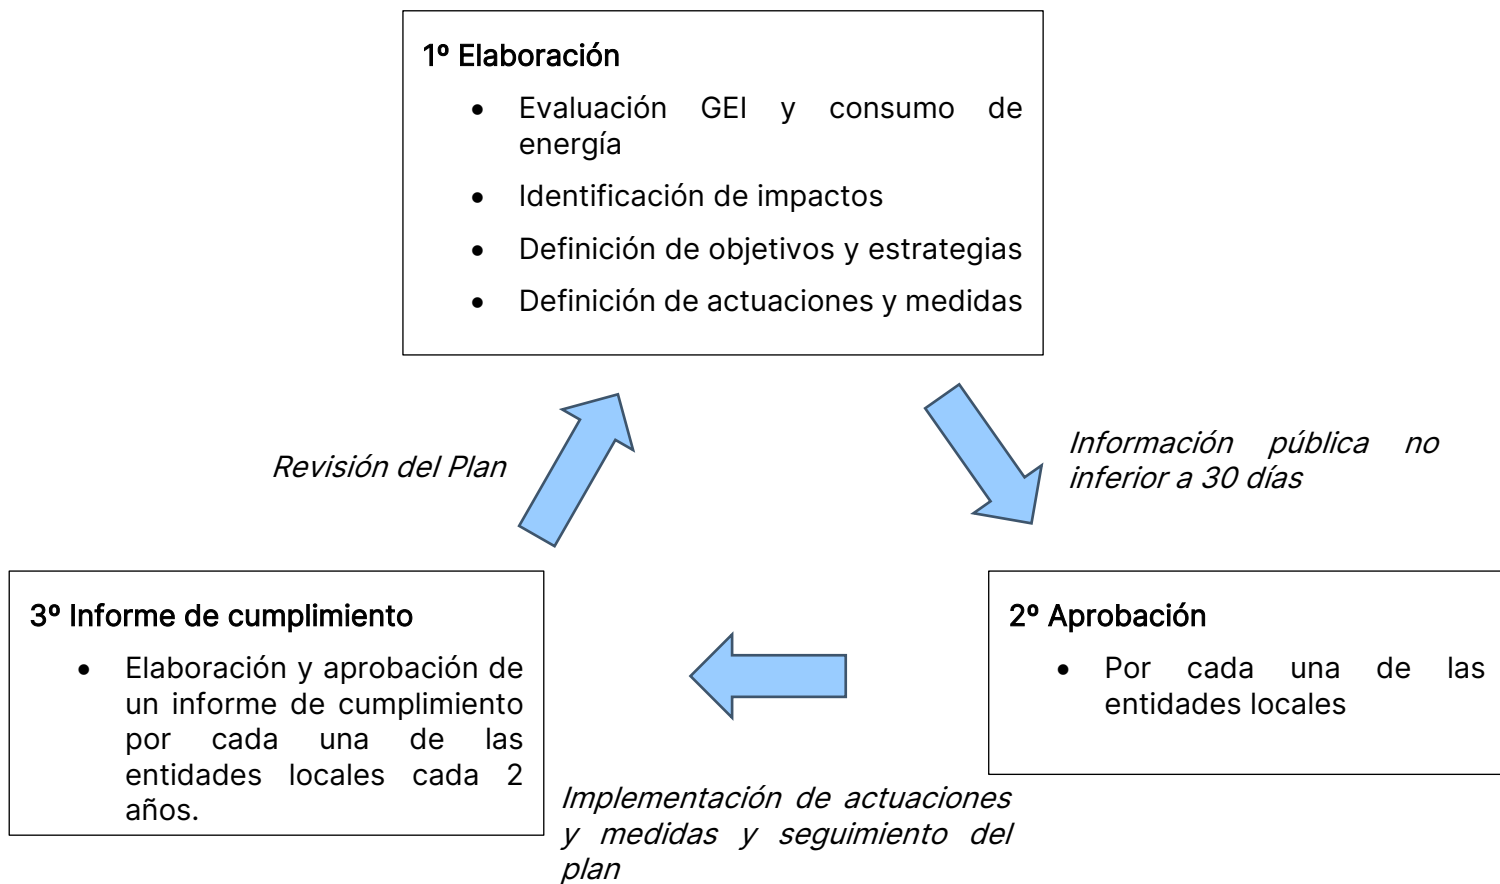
1º Elaboración

- Evaluación GEI y consumo de energía
- Identificación de impactos
- Definición de objetivos y estrategias
- Definición de actuaciones y medidas

Información pública no inferior a 30 días

2º Aprobación

- Por cada una de las entidades locales

Implementación de actuaciones y medidas y seguimiento del plan

3º Informe de cumplimiento

- Elaboración y aprobación de un informe de cumplimiento por cada una de las entidades locales cada 2 años.

Revisión del Plan